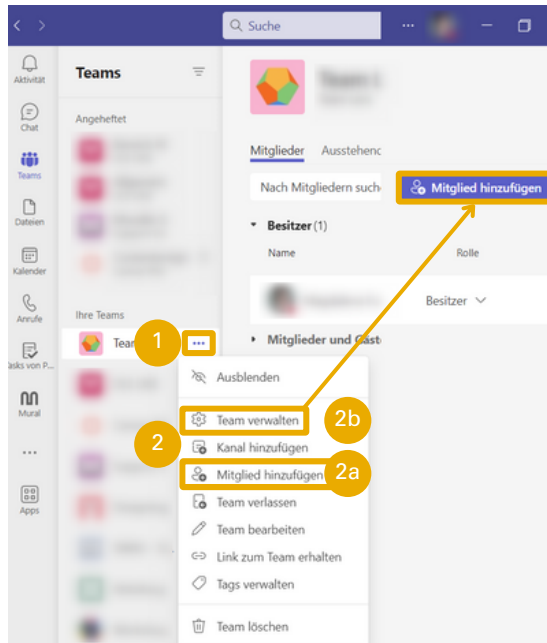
Suche

Aktivität
Chat
Teams
Dateien
Kalender
Anrufe
asks von P...
Mural
...
Apps

Teams

Angeheftet

Ihre Teams
Tean
...

1

Ausblenden
Team verwalten
2b
2
Kanal hinzufügen
Mitglied hinzufügen
2a
Team verlassen
Team bearbeiten
Link zum Team erhalten
Tags verwalten
Team löschen

Mitglieder
Ausstehenc
Nach Mitgliedern such
Mitglied hinzufügen
Besitzer (1)
Name
Rolle
Besitzer
Mitglieder und Gäste